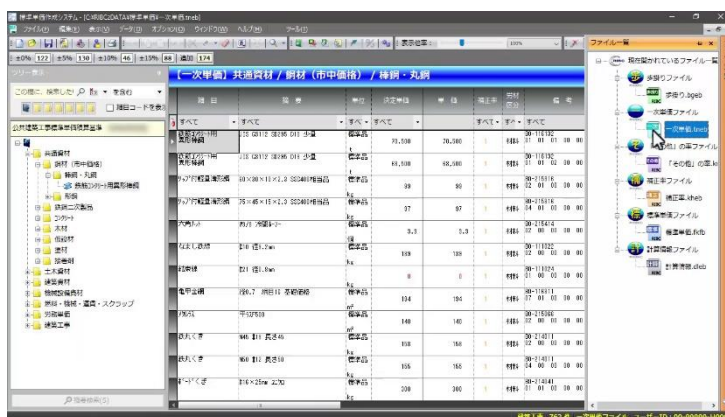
標準単価作成システム - [C:¥RIBC2DATA¥標準単価¥一次単価.tneb]

ファイル(F) 編集(E) 表示(V) データ(D) オプション(O) ウィンドウ(W) ヘルプ(H) ツール(I)

±0% 122 ±5% 130 ±10% 46 ±15% 88 追加 174

ツリー表示

この階に 検索したい 入力 ▼ 有効(I)

□ 削除コードを表示

公共建築工事標準単価積算基準

共通資材
鋼材（市中価格）
棒鋼・丸鋼
鉄筋コンクリート用異形棒鋼
形鋼
鉄筋・二次製品
コンクリート
木材
仮設材
塗料
除去材
土木資材
建築資材
機械設備資材
原材・機械・道路・スクラップ
労務単価
建築工事

現場検索(S)

【一次単価】共通資材 / 鋼材（市中価格） / 棒鋼・丸鋼

| 項目 | 規格 | 単位 | 決定単価 | 単価 | 補正率 | 資料区分 | 備考 |
|---|---|---|---|---|---|---|---|
| すべて | すべて | すべて | すべて | | | すべて | すべて |
| 鉄筋コンクリート用異形棒鋼 | JIS G3112 SD295 D10 小径 | t 標準品 | 70,500 | 20,500 | | 材料 | 30-118132 01 01 02 00 00 |
| 鉄筋コンクリート用異形棒鋼 | JIS G3112 SD295 D13 小径 | t 標準品 | 68,500 | 68,500 | | 材料 | 30-118132 01 01 02 00 00 |
| ウェブ付軽量溝形鋼 | 80×30×15×2.3 SS400相当品 | kg 標準品 | 99 | 99 | | 材料 | 30-215016 01 01 00 00 00 |
| ウェブ付軽量溝形鋼 | 75×45×15×2.3 SS400相当品 | kg 標準品 | 97 | 97 | | 材料 | 30-215016 04 01 00 00 00 |
| 六角ボルト | M9/8 六角ボルト | 個 標準品 | 3.3 | 3.3 | | 材料 | 30-215414 02 00 00 00 00 |
| なまし鉄線 | 21番 径1.2mm | kg 標準品 | 189 | 189 | | 材料 | 30-111022 01 00 00 00 00 |
| 結束線 | 21番 径0.8mm | kg | 0 | 0 | | 材料 | 30-111024 01 00 00 00 00 |
| 亀甲金網 | 径0.7 網目16 基礎部 | m² 標準品 | 194 | 194 | | 材料 | 30-116011 07 01 00 00 00 |
| ワイヤメッシュ | 平成2年 | m² 標準品 | 140 | 140 | | 材料 | 30-215066 02 00 00 00 00 |
| あれくぎ | N45 釘1 長さ45 | kg 標準品 | 158 | 158 | | 材料 | 30-214011 02 00 00 00 00 |
| 鉄丸くぎ | N50 釘2 長さ50 | kg 標準品 | 155 | 155 | | 材料 | 30-214011 04 00 00 00 00 |
| ボードくぎ | 216×25mm 2,70 | kg 標準品 | 300 | 300 | | 材料 | 30-214041 01 01 00 00 00 |

ファイル一覧

現在開かれているファイル一覧
歩掛りファイル
歩掛り.bgeb
一次単価ファイル
一次単価.tneb
「その他」の単ファイル
「その他」の単.k
補正率ファイル
補正率.kheb
標準単価ファイル
標準単価.hcfb
計算価格ファイル
計算価格.dleb